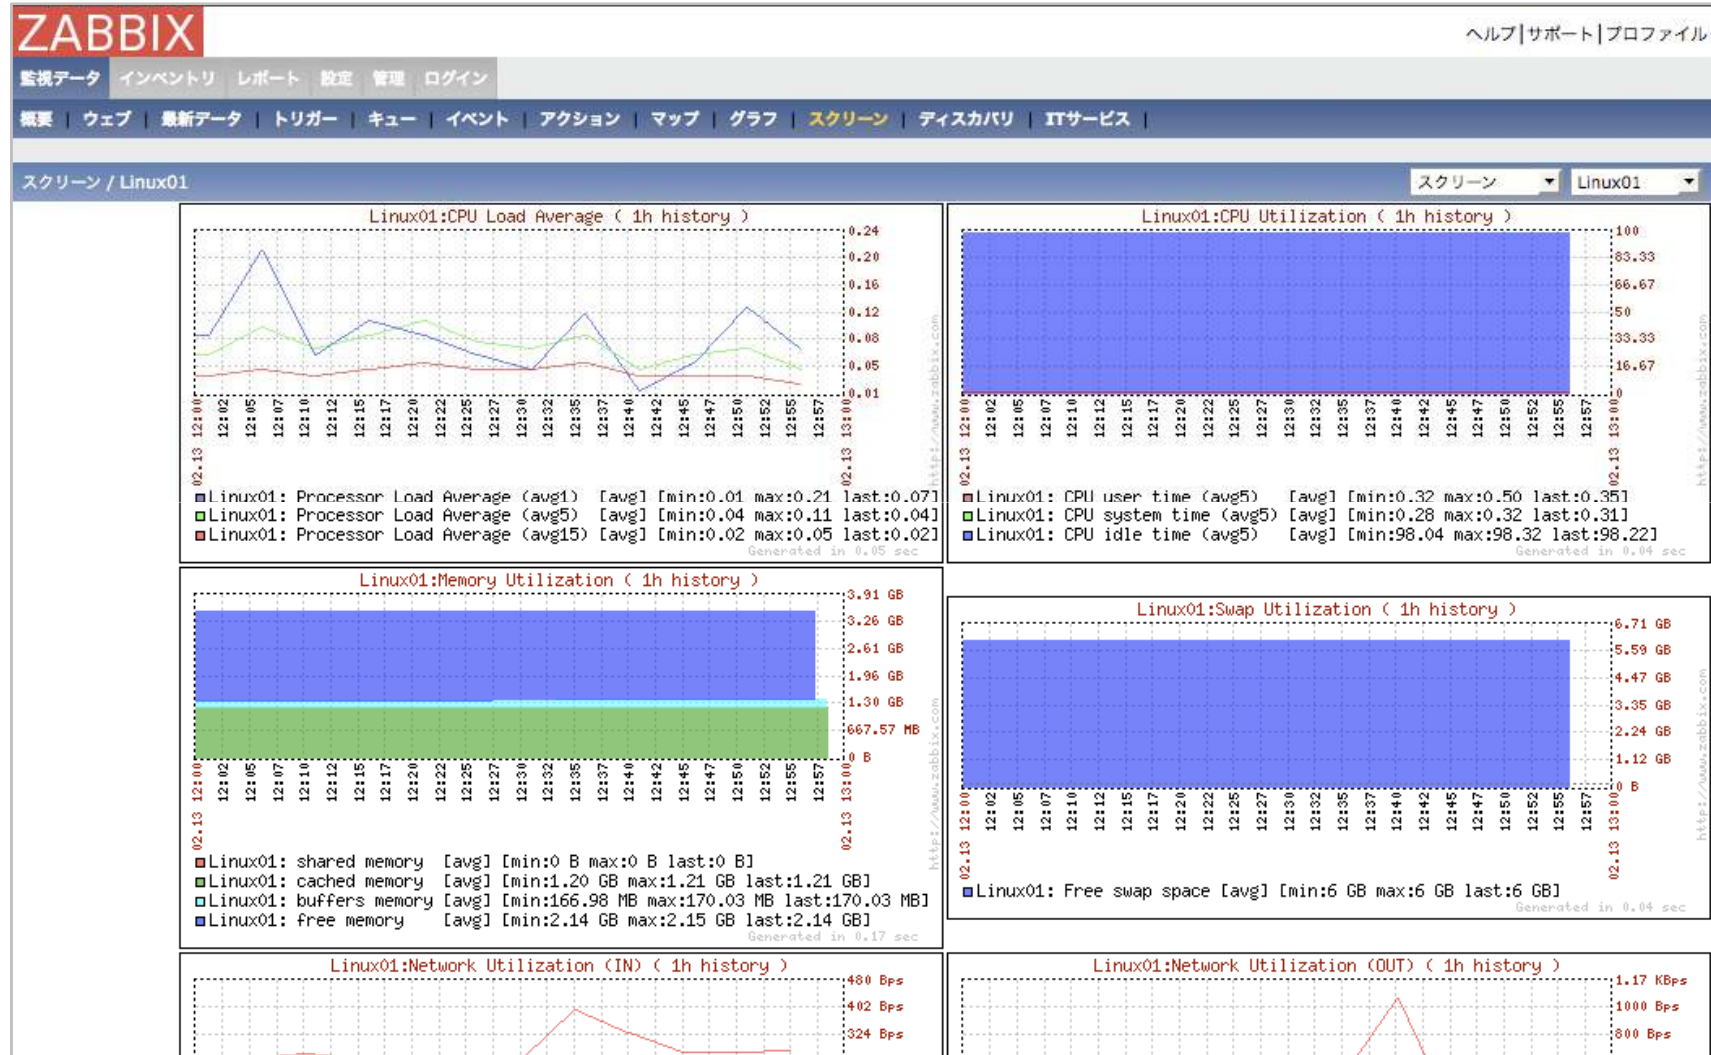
ZABBIX

ヘルプ | サポート | プロファイル

監視データ インベントリ レポート 設定 管理 ログイン

概要 | ウェブ | 最新データ | トリガー | キュー | イベント | アクション | マップ | グラフ | スクリーン | ディスカバリ | ITサービス |

スクリーン / Linux01

スクリーン Linux01

Linux01:CPU Load Average ( 1h history )

0.24 0.20 0.16 0.12 0.08 0.05 0.01

02.13 12:00 12:02 12:05 12:07 12:10 12:12 12:15 12:17 12:20 12:22 12:25 12:27 12:30 12:32 12:35 12:37 12:40 12:42 12:45 12:47 12:50 12:52 12:55 12:57 02.13 13:00

Linux01: Processor Load Average (avg1) [avg] [min:0.01 max:0.21 last:0.07]
Linux01: Processor Load Average (avg5) [avg] [min:0.04 max:0.11 last:0.04]
Linux01: Processor Load Average (avg15) [avg] [min:0.02 max:0.05 last:0.02]
Generated in 0.05 sec

Linux01:CPU Utilization ( 1h history )

100 83.33 66.67 50 33.33 16.67 0

02.13 12:00 12:02 12:05 12:07 12:10 12:12 12:15 12:17 12:20 12:22 12:25 12:27 12:30 12:32 12:35 12:37 12:40 12:42 12:45 12:47 12:50 12:52 12:55 12:57 02.13 13:00

Linux01: CPU user time (avg5) [avg] [min:0.32 max:0.50 last:0.35]
Linux01: CPU system time (avg5) [avg] [min:0.28 max:0.32 last:0.31]
Linux01: CPU idle time (avg5) [avg] [min:98.04 max:98.32 last:98.22]
Generated in 0.04 sec

Linux01:Memory Utilization ( 1h history )

3.91 GB 3.26 GB 2.61 GB 1.96 GB 1.30 GB 667.57 MB 0 B

02.13 12:00 12:02 12:05 12:07 12:10 12:12 12:15 12:17 12:20 12:22 12:25 12:27 12:30 12:32 12:35 12:37 12:40 12:42 12:45 12:47 12:50 12:52 12:55 12:57 02.13 13:00

Linux01: shared memory [avg] [min:0 B max:0 B last:0 B]
Linux01: cached memory [avg] [min:1.20 GB max:1.21 GB last:1.21 GB]
Linux01: buffers memory [avg] [min:166.98 MB max:170.03 MB last:170.03 MB]
Linux01: free memory [avg] [min:2.14 GB max:2.15 GB last:2.14 GB]
Generated in 0.17 sec

Linux01:Swap Utilization ( 1h history )

6.71 GB 5.59 GB 4.47 GB 3.35 GB 2.24 GB 1.12 GB 0 B

02.13 12:00 12:02 12:05 12:07 12:10 12:12 12:15 12:17 12:20 12:22 12:25 12:27 12:30 12:32 12:35 12:37 12:40 12:42 12:45 12:47 12:50 12:52 12:55 12:57 02.13 13:00

Linux01: Free swap space [avg] [min:6 GB max:6 GB last:6 GB]
Generated in 0.04 sec

Linux01:Network Utilization (IN) ( 1h history )

480 Bps 402 Bps 324 Bps

Linux01:Network Utilization (OUT) ( 1h history )

1.17 KBps 1000 Bps 800 Bps

http://www.zabbix.com